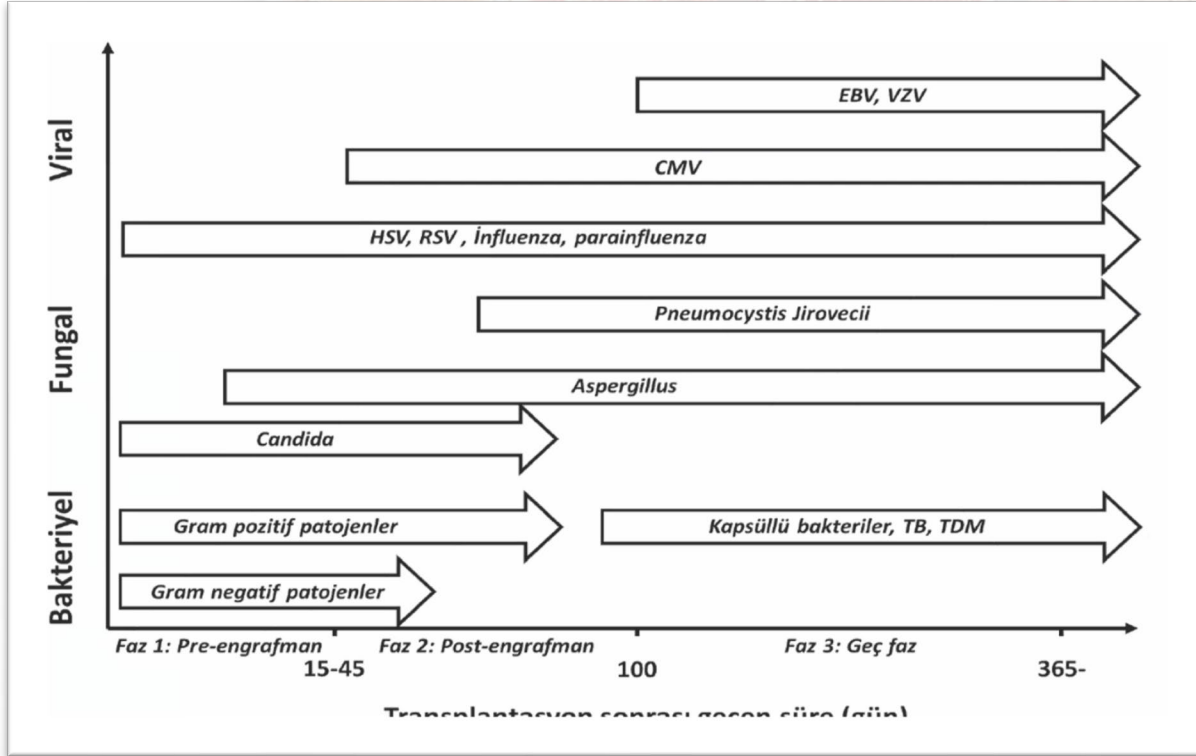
Viral
Fungal
Bakteriyel

EBV, VZV
CMV
HSV, RSV , İnfluenza, parainfluenza
Pneumocystis Jirovecii
Aspergillus
Candida
Gram pozitif patojenler
Kapsüllü bakteriler, TB, TDM
Gram negatif patojenler

Faz 1: Pre-engrafman
Faz 2: Post-engrafman
Faz 3: Geç faz

15-45
100
365-

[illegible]